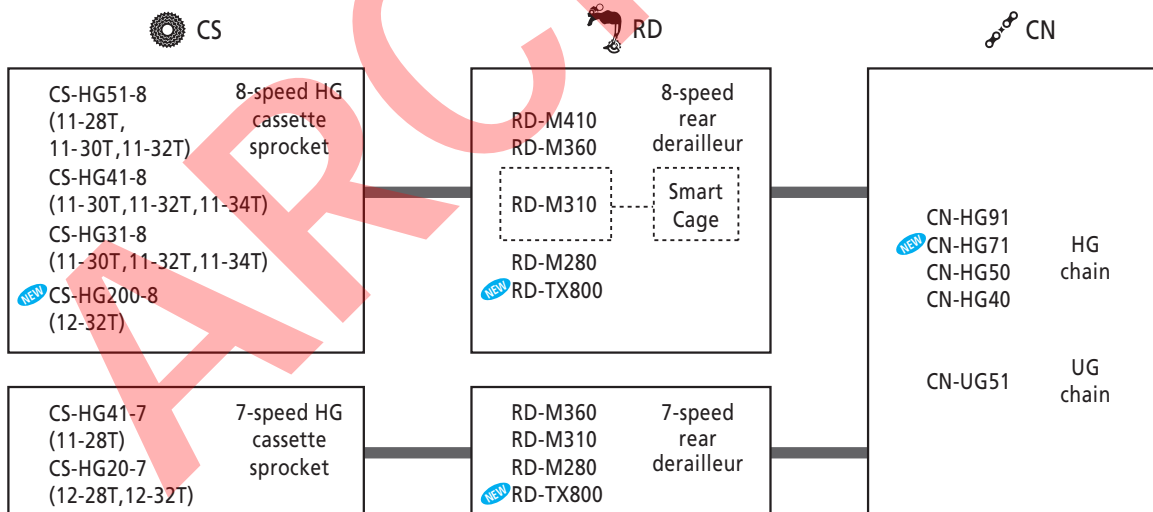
CS

RD

CN

CS-HG51-8 (11-28T, 11-30T,11-32T)
CS-HG41-8 (11-30T,11-32T,11-34T)
CS-HG31-8 (11-30T,11-32T,11-34T)
NEW CS-HG200-8 (12-32T)

8-speed HG cassette sprocket

RD-M410
RD-M360
RD-M310
RD-M280
NEW RD-TX800

8-speed rear derailleur

Smart Cage

CN-HG91
NEW CN-HG71
CN-HG50
CN-HG40

HG chain

CN-UG51

UG chain

CS-HG41-7 (11-28T)
CS-HG20-7 (12-28T,12-32T)

7-speed HG cassette sprocket

RD-M360
RD-M310
RD-M280
NEW RD-TX800

7-speed rear derailleur

ARC